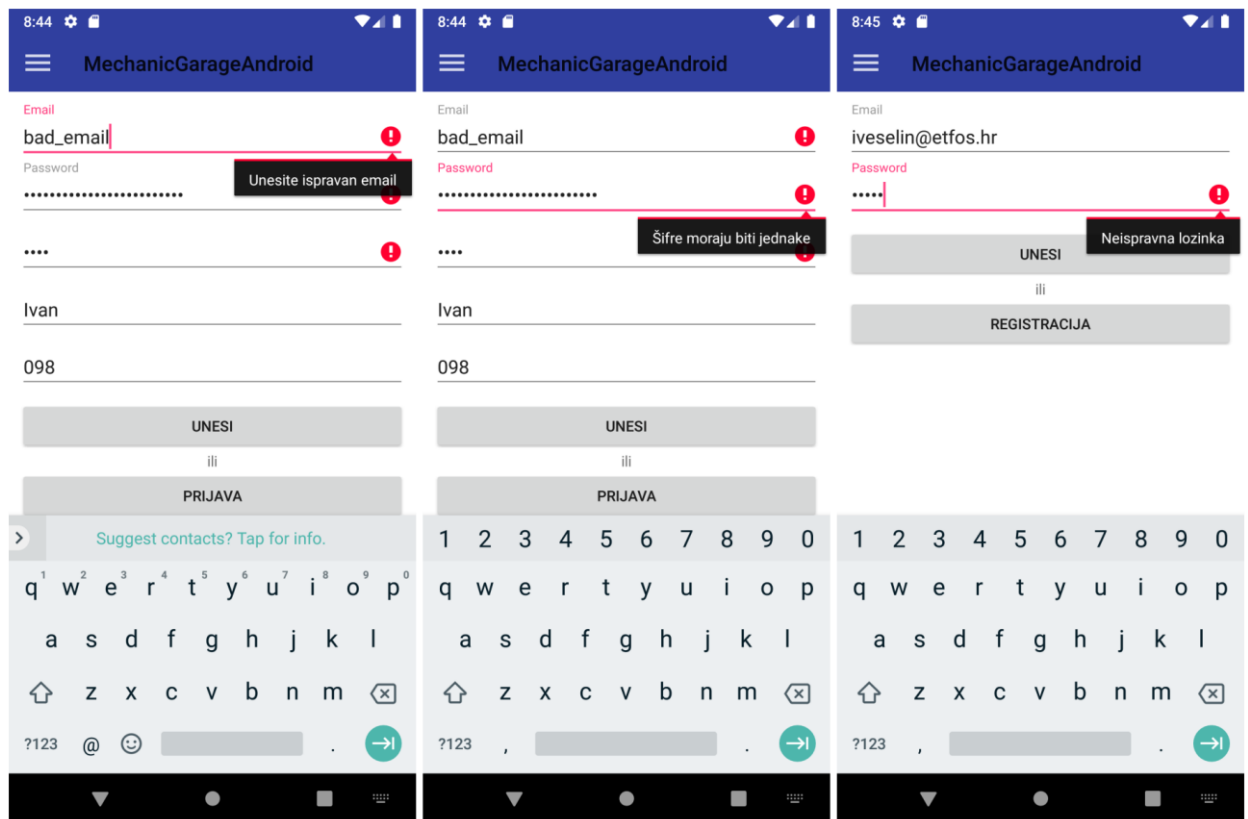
8:44

MechanicGarageAndroid

Email

bad_email

Password

•••••••••••••••••••••••

Unesite ispravan email

••••

Ivan

098

UNESI

ili

PRIJAVA

Suggest contacts? Tap for info.

q 1 w 2 e 3 r 4 t 5 y 6 u 7 i 8 o 9 p 0

a s d f g h j k l

z x c v b n m

?123 @ ☺ .

8:44

MechanicGarageAndroid

Email

bad_email

Password

•••••••••••••••••••••••

Šifre moraju biti jednake

••••

Ivan

098

UNESI

ili

PRIJAVA

1 2 3 4 5 6 7 8 9 0

q w e r t y u i o p

a s d f g h j k l

z x c v b n m

?123 , .

8:45

MechanicGarageAndroid

Email

iveselin@etfos.hr

Password

•••••

Neispravna lozinka

UNESI

ili

REGISTRACIJA

1 2 3 4 5 6 7 8 9 0

q w e r t y u i o p

a s d f g h j k l

z x c v b n m

?123 , .